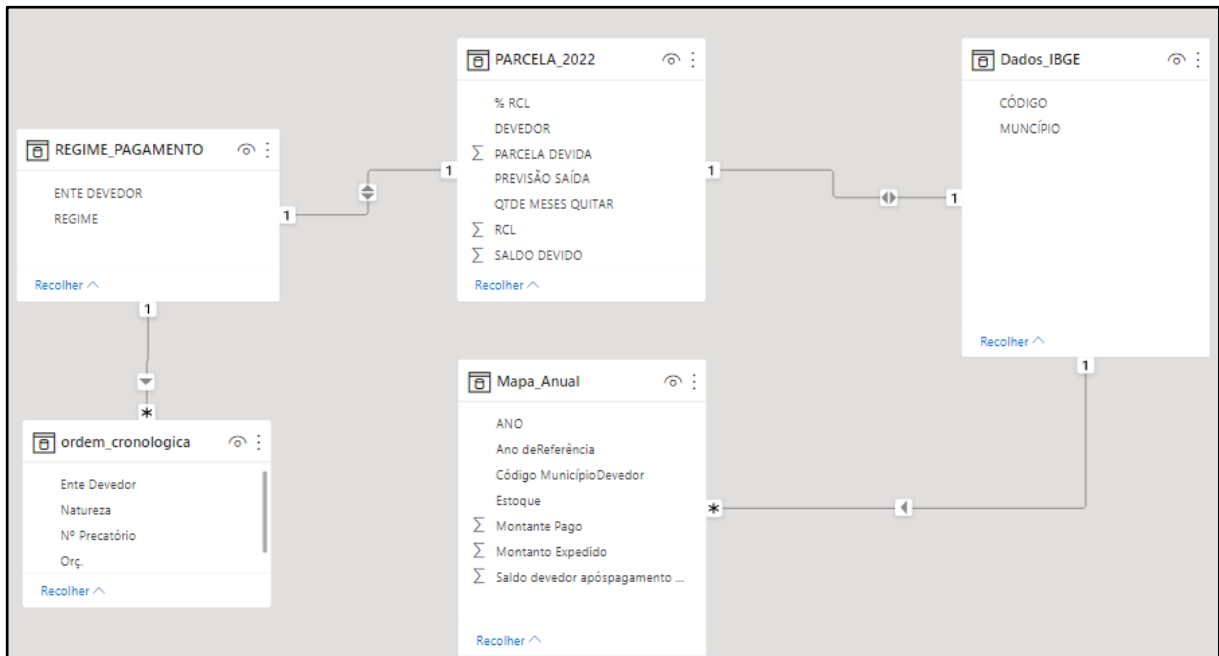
REGIME_PAGAMENTO

ENTE DEVEDOR
REGIME

Recolher

PARCELA_2022

% RCL
DEVEDOR
$\sum$ PARCELA DEVIDA
PREVISÃO SAÍDA
QTDE MESES QUITAR
$\sum$ RCL
$\sum$ SALDO DEVIDO

Recolher

Dados_IBGE

CÓDIGO
MUNCÍPIO

Recolher

1
1
1
1
1
1
*
*

ordem_cronologica

Ente Devedor
Natureza
Nº Precatório
Orç.

Recolher

Mapa_Anual

ANO
Ano deReferência
Código MunicípioDevedor
Estoque
$\sum$ Montante Pago
$\sum$ Montanto Expedido
$\sum$ Saldo devedor apóspagamento ...

Recolher